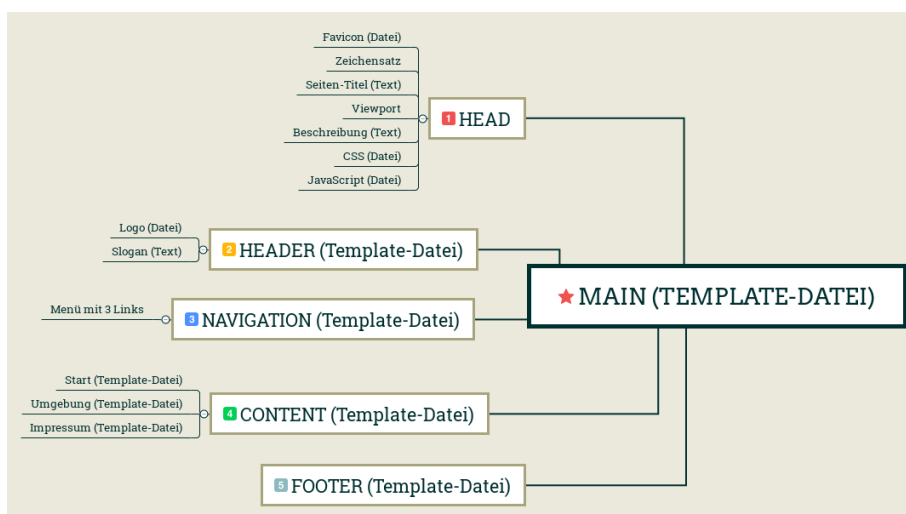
Favicon (Datei)
Zeichensatz
Seiten-Titel (Text)
Viewport
Beschreibung (Text)
CSS (Datei)
JavaScript (Datei)

1 HEAD

Logo (Datei)
Slogan (Text)

2 HEADER (Template-Datei)

Menü mit 3 Links

3 NAVIGATION (Template-Datei)

MAIN (TEMPLATE-DATEI)

Start (Template-Datei)
Umgebung (Template-Datei)
Impressum (Template-Datei)

4 CONTENT (Template-Datei)

5 FOOTER (Template-Datei)